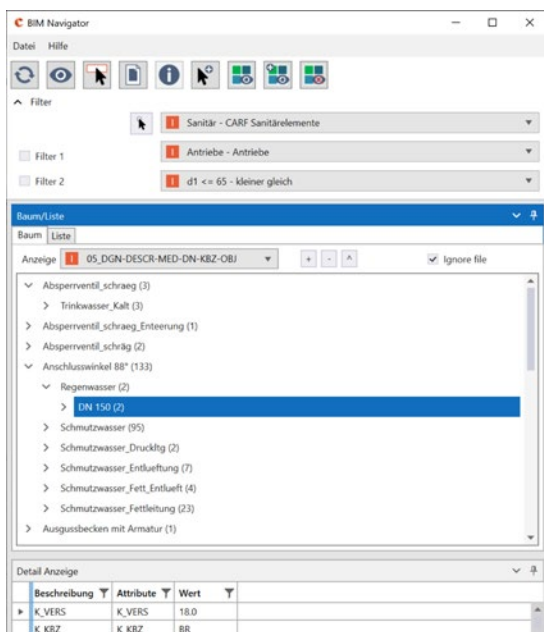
C BIM Navigator

Datei Hilfe

Filter

Sanitär - CARF Sanitärelemente

Filter 1
Antriebe - Antriebe

Filter 2
d1 <= 65 - kleiner gleich

Baum/Liste

Baum Liste

Anzeige 05_DGN-DESCR-MED-DN-KBZ-OBJ + - ^ Ignore file

Absperrventil_schraeg (3)
Trinkwasser_Kalt (3)
Absperrventil_schraeg_Enteerung (1)
Absperrventil_schräg (2)
Anschlusswinkel 88° (133)
Regenwasser (2)
DN 150 (2)
Schmutzwasser (95)
Schmutzwasser_Druckltg (2)
Schmutzwasser_Entlueftung (7)
Schmutzwasser_Fett_Entlueft (4)
Schmutzwasser_Fettleitung (23)
Ausgussbecken mit Armatur (1)

Detail Anzeige

| Beschreibung | Attribute | Wert |
|---|---|---|
| K_VERS | K_VERS | 18.0 |
| K_KBZ | K_KBZ | BR |